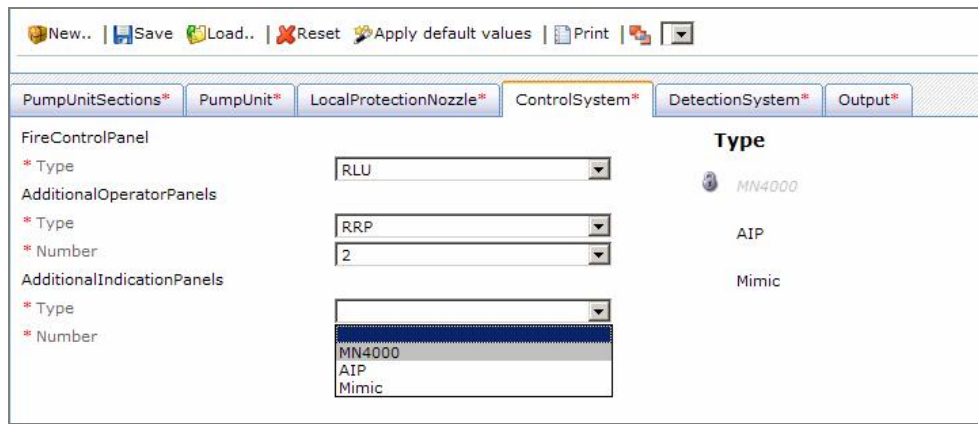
New.. | Save Load.. | Reset Apply default values | Print |

PumpUnitSections* PumpUnit* LocalProtectionNozzle* ControlSystem* DetectionSystem* Output*

FireControlPanel
* Type RLU
AdditionalOperatorPanels
* Type RRP
* Number 2
AdditionalIndicationPanels
* Type
* Number

MN4000
AIP
Mimic

Type

MN4000

AIP

Mimic